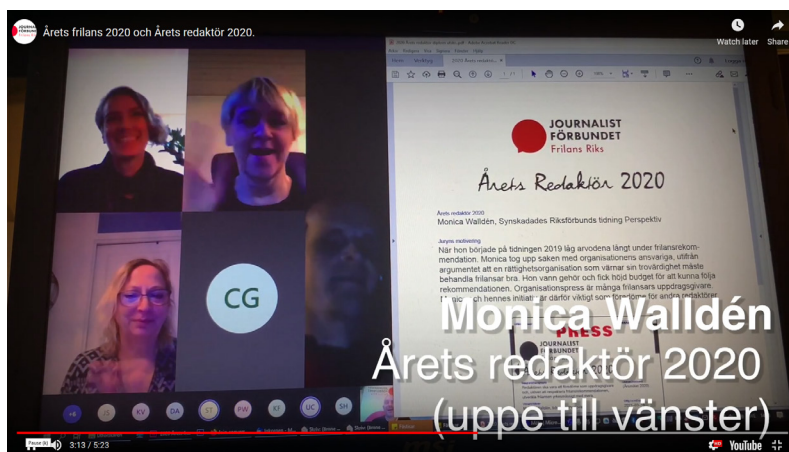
Årets frilans 2020 och Årets redaktör 2020.

Watch later

Share

JOURNALIST FÖRBUNDET Frilans Riks

Årets Redaktör 2020

Årets redaktör 2020
Monica Walldén, Synskadades Riksförbunds tidning Perspektiv

Juryns motivering
När hon började på tidningen 2019 låg arvodena långt under frilansrekommendation. Monica tog upp saken med organisationens ansvariga, utifrån argumentet att en rättighetsorganisation som värnar sin trovärdighet måste behandla frilansar bra. Hon vann gehör och fick höjd budget för att kunna följa rekommendationen. Organisationspress är många frilansars uppdragsgivare. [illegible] och hennes initiativ är därför viktigt som föredöme för andra redaktörer

CG

KV DA ST PW KI UC SH

PRESS
JOURNALIST FÖRBUNDET

Monica Walldén
Årets redaktör 2020
(uppe till vänster)

Pause (k)
3:13 / 5:23

YouTube